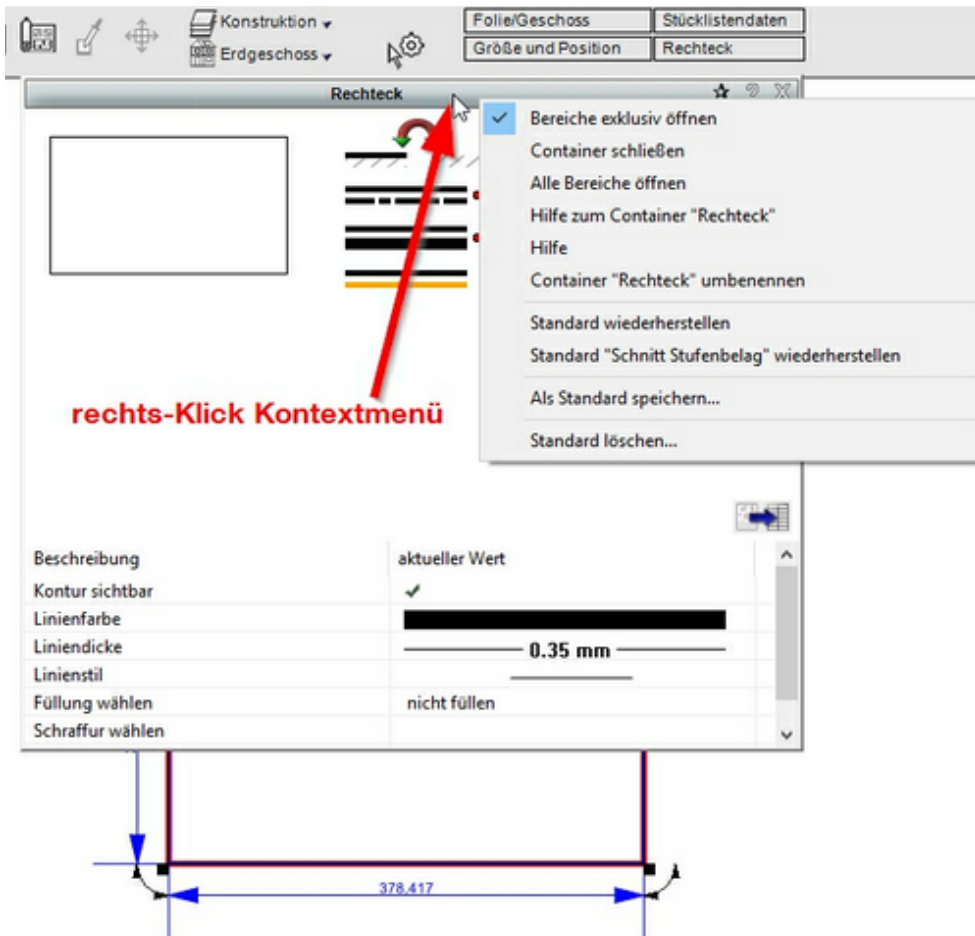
Konstruktion
Erdgeschoss
Folie/Geschoss
Größe und Position
Stücklistendaten
Rechteck

Rechteck

Bereiche exklusiv öffnen
Container schließen
Alle Bereiche öffnen
Hilfe zum Container "Rechteck"
Hilfe
Container "Rechteck" umbenennen
Standard wiederherstellen
Standard "Schnitt Stufenbelag" wiederherstellen
Als Standard speichern...
Standard löschen...

rechts-Klick Kontextmenü

| Beschreibung | aktueller Wert |
|---|---|
| Kontur sichtbar | ✔ |
| Linienfarbe | |
| Liniendicke | 0.35 mm |
| Linienstil | |
| Füllung wählen | nicht füllen |
| Schraffur wählen | |

378.417